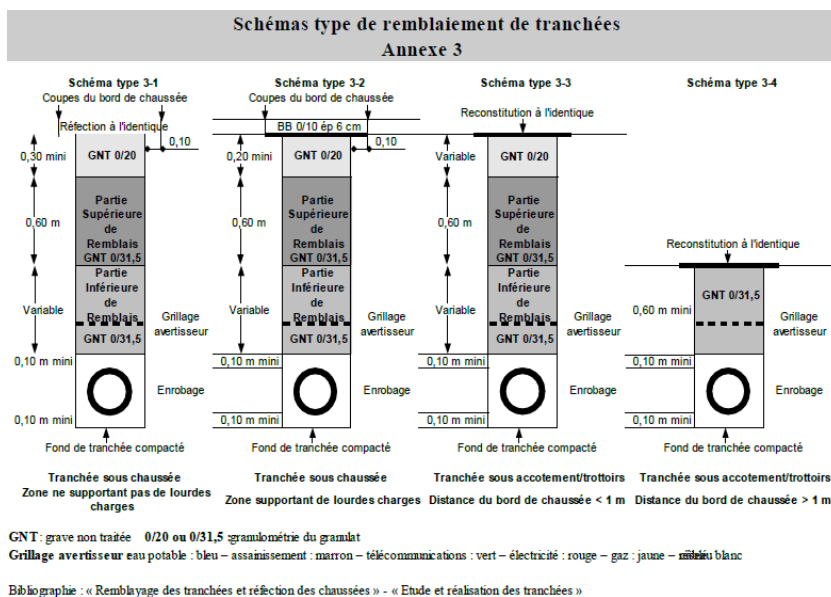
Schémas type de remblaiement de tranchées
Annexe 3

Schéma type 3-1
Coupes du bord de chaussée
Réfection à l'identique
0,10
0,30 mini
GNT 0/20
0,60 m
Partie Supérieure de Remblais GNT 0/31,5
Variable
Partie Inférieure de Remblais
GNT 0/31,5
Grillage avertisseur
0,10 m mini
Enrobage
0,10 m mini
Fond de tranchée compacté
Tranchée sous chaussée
Zone ne supportant pas de lourdes charges

Schéma type 3-2
Coupes du bord de chaussée
BB 0/10 ép 6 cm
0,10
0,20 mini
GNT 0/20
0,60 m
Partie Supérieure de Remblais GNT 0/31,5
Variable
Partie Inférieure de Remblais
GNT 0/31,5
Grillage avertisseur
0,10 m mini
Enrobage
0,10 m mini
Fond de tranchée compacté
Tranchée sous chaussée
Zone supportant de lourdes charges

Schéma type 3-3
Reconstitution à l'identique
Variable
GNT 0/20
0,60 m
Partie Supérieure de Remblais GNT 0/31,5
Variable
Partie Inférieure de Remblais
GNT 0/31,5
Grillage avertisseur
0,10 m mini
Enrobage
0,10 m mini
Fond de tranchée compacté
Tranchée sous accotement/trottoirs
Distance du bord de chaussée < 1 m

Schéma type 3-4
Reconstitution à l'identique
0,60 m mini
GNT 0/31,5
Grillage avertisseur
0,10 m mini
Enrobage
0,10 m mini
Fond de tranchée compacté
Tranchée sous accotement/trottoirs
Distance du bord de chaussée > 1 m

GNT : grave non traitée 0/20 ou 0/31,5 : granulométrie du granulat
Grillage avertisseur eau potable : bleu – assainissement : marron – télécommunications : vert – électricité : rouge – gaz : jaune – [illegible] blanc

Bibliographie : « Remblayage des tranchées et réfection des chaussées » - « Etude et réalisation des tranchées »